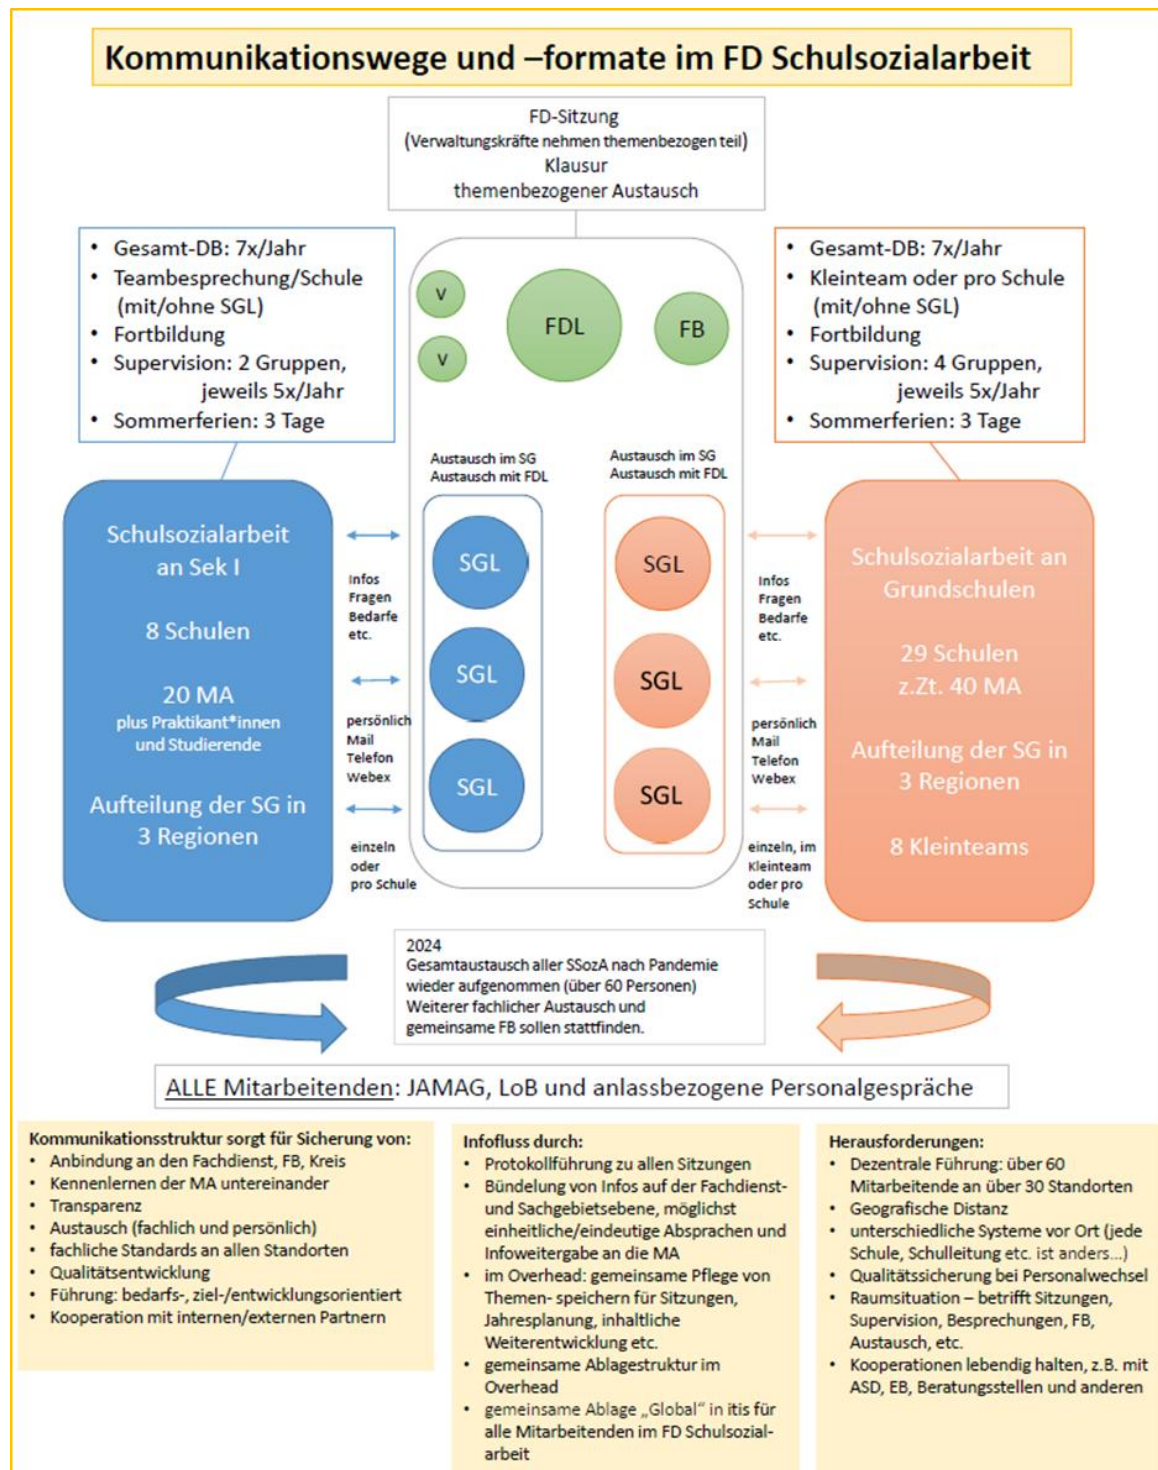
Kommunikationswege und –formate im FD Schulsozialarbeit

FD-Sitzung
(Verwaltungskräfte nehmen themenbezogen teil)
Klausur
themenbezogener Austausch

- Gesamt-DB: 7x/Jahr
- Teambesprechung/Schule (mit/ohne SGL)
- Fortbildung
- Supervision: 2 Gruppen, jeweils 5x/Jahr
- Sommerferien: 3 Tage

V
V
FDL
FB

- Gesamt-DB: 7x/Jahr
- Kleinteam oder pro Schule (mit/ohne SGL)
- Fortbildung
- Supervision: 4 Gruppen, jeweils 5x/Jahr
- Sommerferien: 3 Tage

Schulsozialarbeit an Sek I

8 Schulen

20 MA
plus Praktikant*innen und Studierende

Aufteilung der SG in 3 Regionen

Infos
Fragen
Bedarfe
etc.

persönlich
Mail
Telefon
Webex

einzeln oder pro Schule

Austausch im SG
Austausch mit FDL

SGL
SGL
SGL

Austausch im SG
Austausch mit FDL

SGL
SGL
SGL

Infos
Fragen
Bedarfe
etc.

persönlich
Mail
Telefon
Webex

einzeln, im Kleinteam oder pro Schule

Schulsozialarbeit an Grundschulen

29 Schulen
z.Zt. 40 MA

Aufteilung der SG in 3 Regionen

8 Kleinteams

2024
Gesamtaustausch aller SSozA nach Pandemie wieder aufgenommen (über 60 Personen)
Weiterer fachlicher Austausch und gemeinsame FB sollen stattfinden.

ALLE Mitarbeitenden: JAMAG, LoB und anlassbezogene Personalgespräche

Kommunikationsstruktur sorgt für Sicherung von:
- Anbindung an den Fachdienst, FB, Kreis
- Kennenlernen der MA untereinander
- Transparenz
- Austausch (fachlich und persönlich)
- fachliche Standards an allen Standorten
- Qualitätsentwicklung
- Führung: bedarfs-, ziel-/entwicklungsorientiert
- Kooperation mit internen/externen Partnern

Infofluss durch:
- Protokollführung zu allen Sitzungen
- Bündelung von Infos auf der Fachdienst- und Sachgebietsebene, möglichst einheitliche/eindeutige Absprachen und Infoweitergabe an die MA
- im Overhead: gemeinsame Pflege von Themen- speichern für Sitzungen, Jahresplanung, inhaltliche Weiterentwicklung etc.
- gemeinsame Ablagestruktur im Overhead
- gemeinsame Ablage „Global“ in itis für alle Mitarbeitenden im FD Schulsozialarbeit

Herausforderungen:
- Dezentrale Führung: über 60 Mitarbeitende an über 30 Standorten
- Geografische Distanz
- unterschiedliche Systeme vor Ort (jede Schule, Schulleitung etc. ist anders…)
- Qualitätssicherung bei Personalwechsel
- Raumsituation – betrifft Sitzungen, Supervision, Besprechungen, FB, Austausch, etc.
- Kooperationen lebendig halten, z.B. mit ASD, EB, Beratungsstellen und anderen